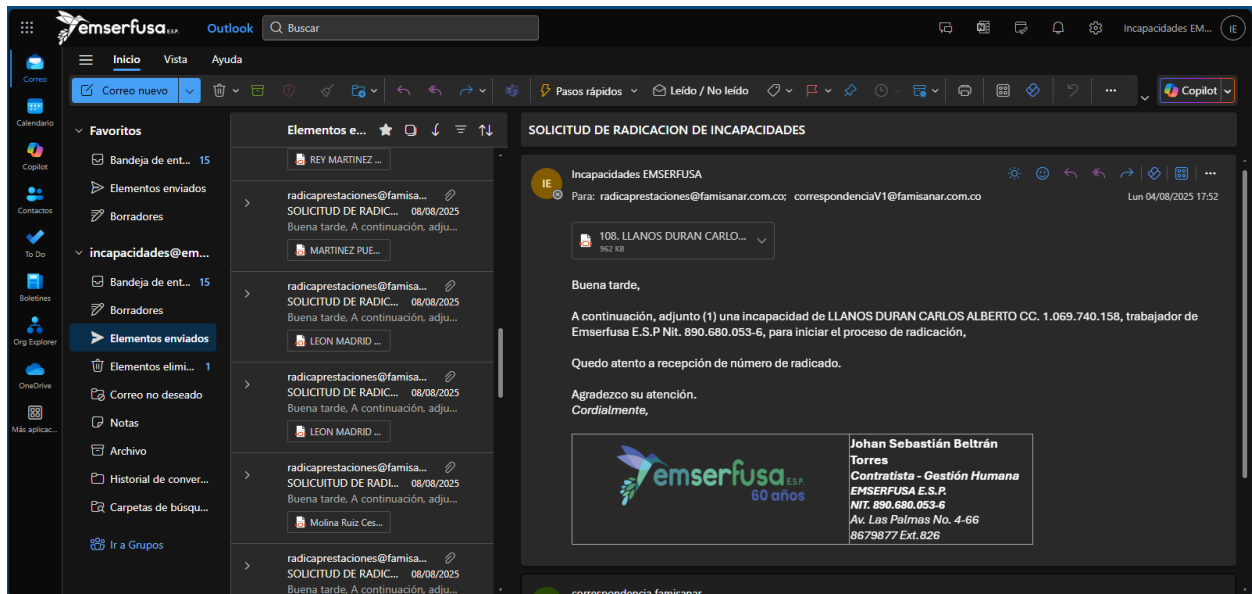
emserfusa E.S.P. Outlook Buscar

Incapacidades EM... IE

Inicio Vista Ayuda

Correo nuevo

Pasos rápidos Leído / No leído

Copilot

Correo

Calendario

Copilot

Contactos

To Do

Boletines

Org Explorer

OneDrive

Más aplicac...

Favoritos

Bandeja de ent... 15

Elementos enviados

Borradores

incapacidades@em...

Bandeja de ent... 15

Borradores

Elementos enviados

Elementos elimi... 1

Correo no deseado

Notas

Archivo

Historial de conver...

Carpetas de búsqu...

Ir a Grupos

Elementos e...

REY MARTINEZ ...

radicaprestaciones@famisa...
SOLICITUD DE RADIC... 08/08/2025
Buena tarde, A continuación, adju...
MARTINEZ PUE...

radicaprestaciones@famisa...
SOLICITUD DE RADIC... 08/08/2025
Buena tarde, A continuación, adju...
LEON MADRID ...

radicaprestaciones@famisa...
SOLICITUD DE RADIC... 08/08/2025
Buena tarde, A continuación, adju...
LEON MADRID ...

radicaprestaciones@famisa...
SOLICUITUD DE RADI... 08/08/2025
Buena tarde, A continuación, adju...
Molina Ruiz Ces...

radicaprestaciones@famisa...
SOLICITUD DE RADIC... 08/08/2025
Buena tarde, A continuación, adju...

SOLICITUD DE RADICACION DE INCAPACIDADES

Incapacidades EMSERFUSA
Para: radicaprestaciones@famisanar.com.co; correspondenciaV1@famisanar.com.co
Lun 04/08/2025 17:52

108. LLANOS DURAN CARLO...
962 KB

Buena tarde,

A continuación, adjunto (1) una incapacidad de LLANOS DURAN CARLOS ALBERTO CC. 1.069.740.158, trabajador de Emserfusa E.S.P Nit. 890.680.053-6, para iniciar el proceso de radicación,

Quedo atento a recepción de número de radicado.

Agradezco su atención.
Cordialmente,

emserfusa E.S.P. 60 años

Johan Sebastián Beltrán Torres
Contratista - Gestión Humana
EMSERFUSA E.S.P.
NIT. 890.680.053-6
Av. Las Palmas No. 4-66
8679877 Ext.826

correspondencia famisanar